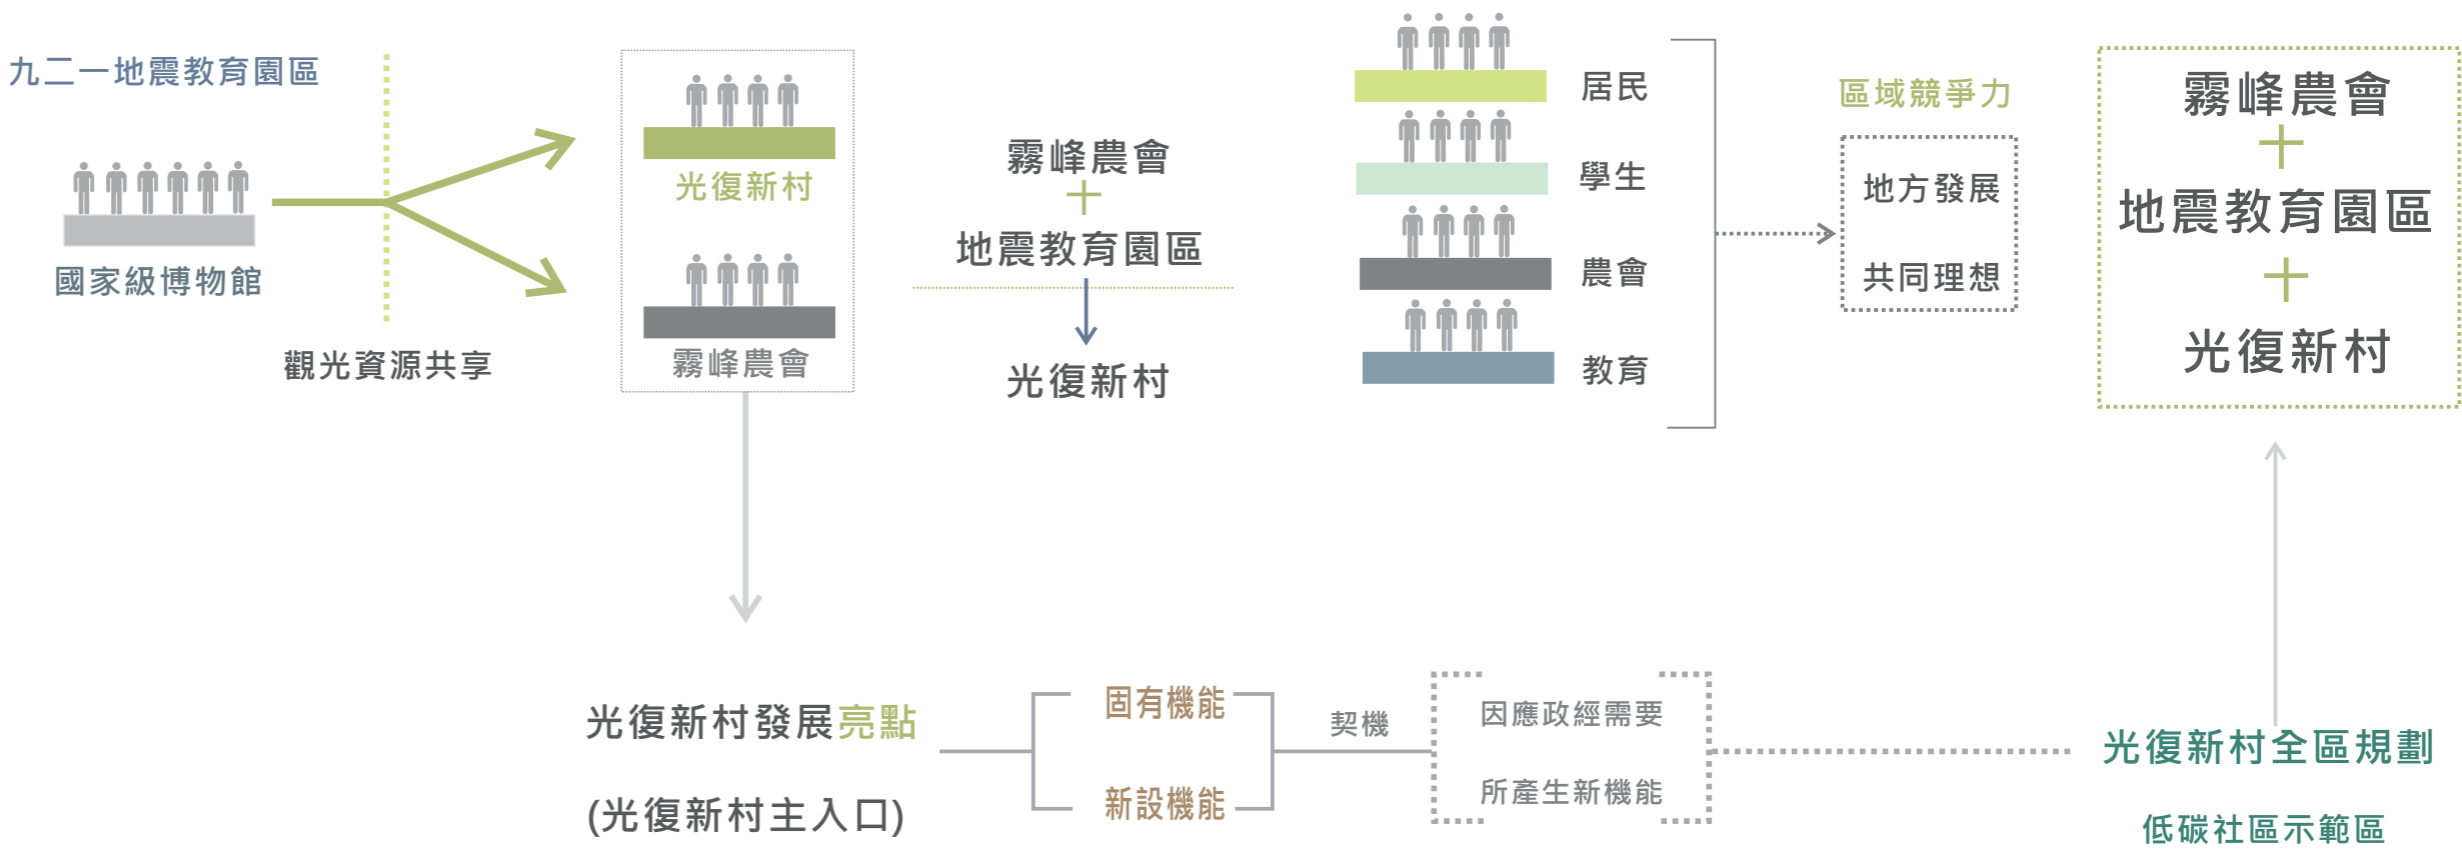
九二一地震教育園區

國家級博物館

觀光資源共享

光復新村

霧峰農會

霧峰農會
+
地震教育園區

光復新村

居民

學生

農會

教育

區域競爭力

地方發展

共同理想

霧峰農會
+
地震教育園區
+
光復新村

光復新村發展亮點

(光復新村主入口)

固有機能

新設機能

契機

因應政經需要

所產生新機能

光復新村全區規劃

低碳社區示範區